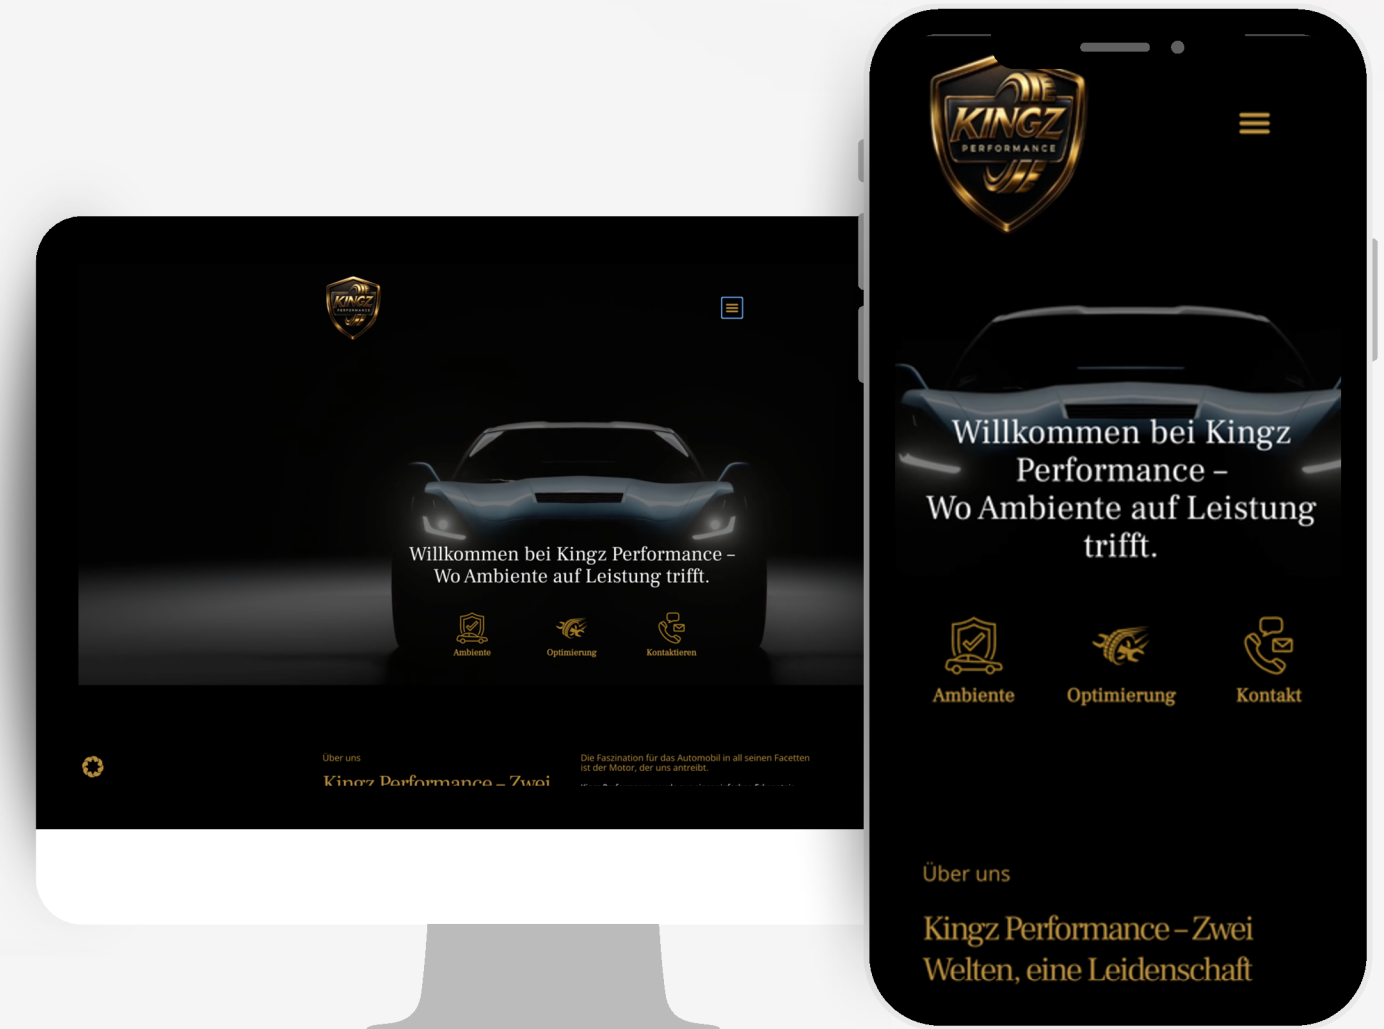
KINGZ
PERFORMANCE

Willkommen bei Kingz Performance – Wo Ambiente auf Leistung trifft.

Ambiente
Optimierung
Kontaktieren

Über uns

Kingz Performance – Zwei

Die Faszination für das Automobil in all seinen Facetten ist der Motor, der uns antreibt.

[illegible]

KINGZ
PERFORMANCE

Willkommen bei Kingz Performance – Wo Ambiente auf Leistung trifft.

Ambiente
Optimierung
Kontakt

Über uns

Kingz Performance – Zwei Welten, eine Leidenschaft